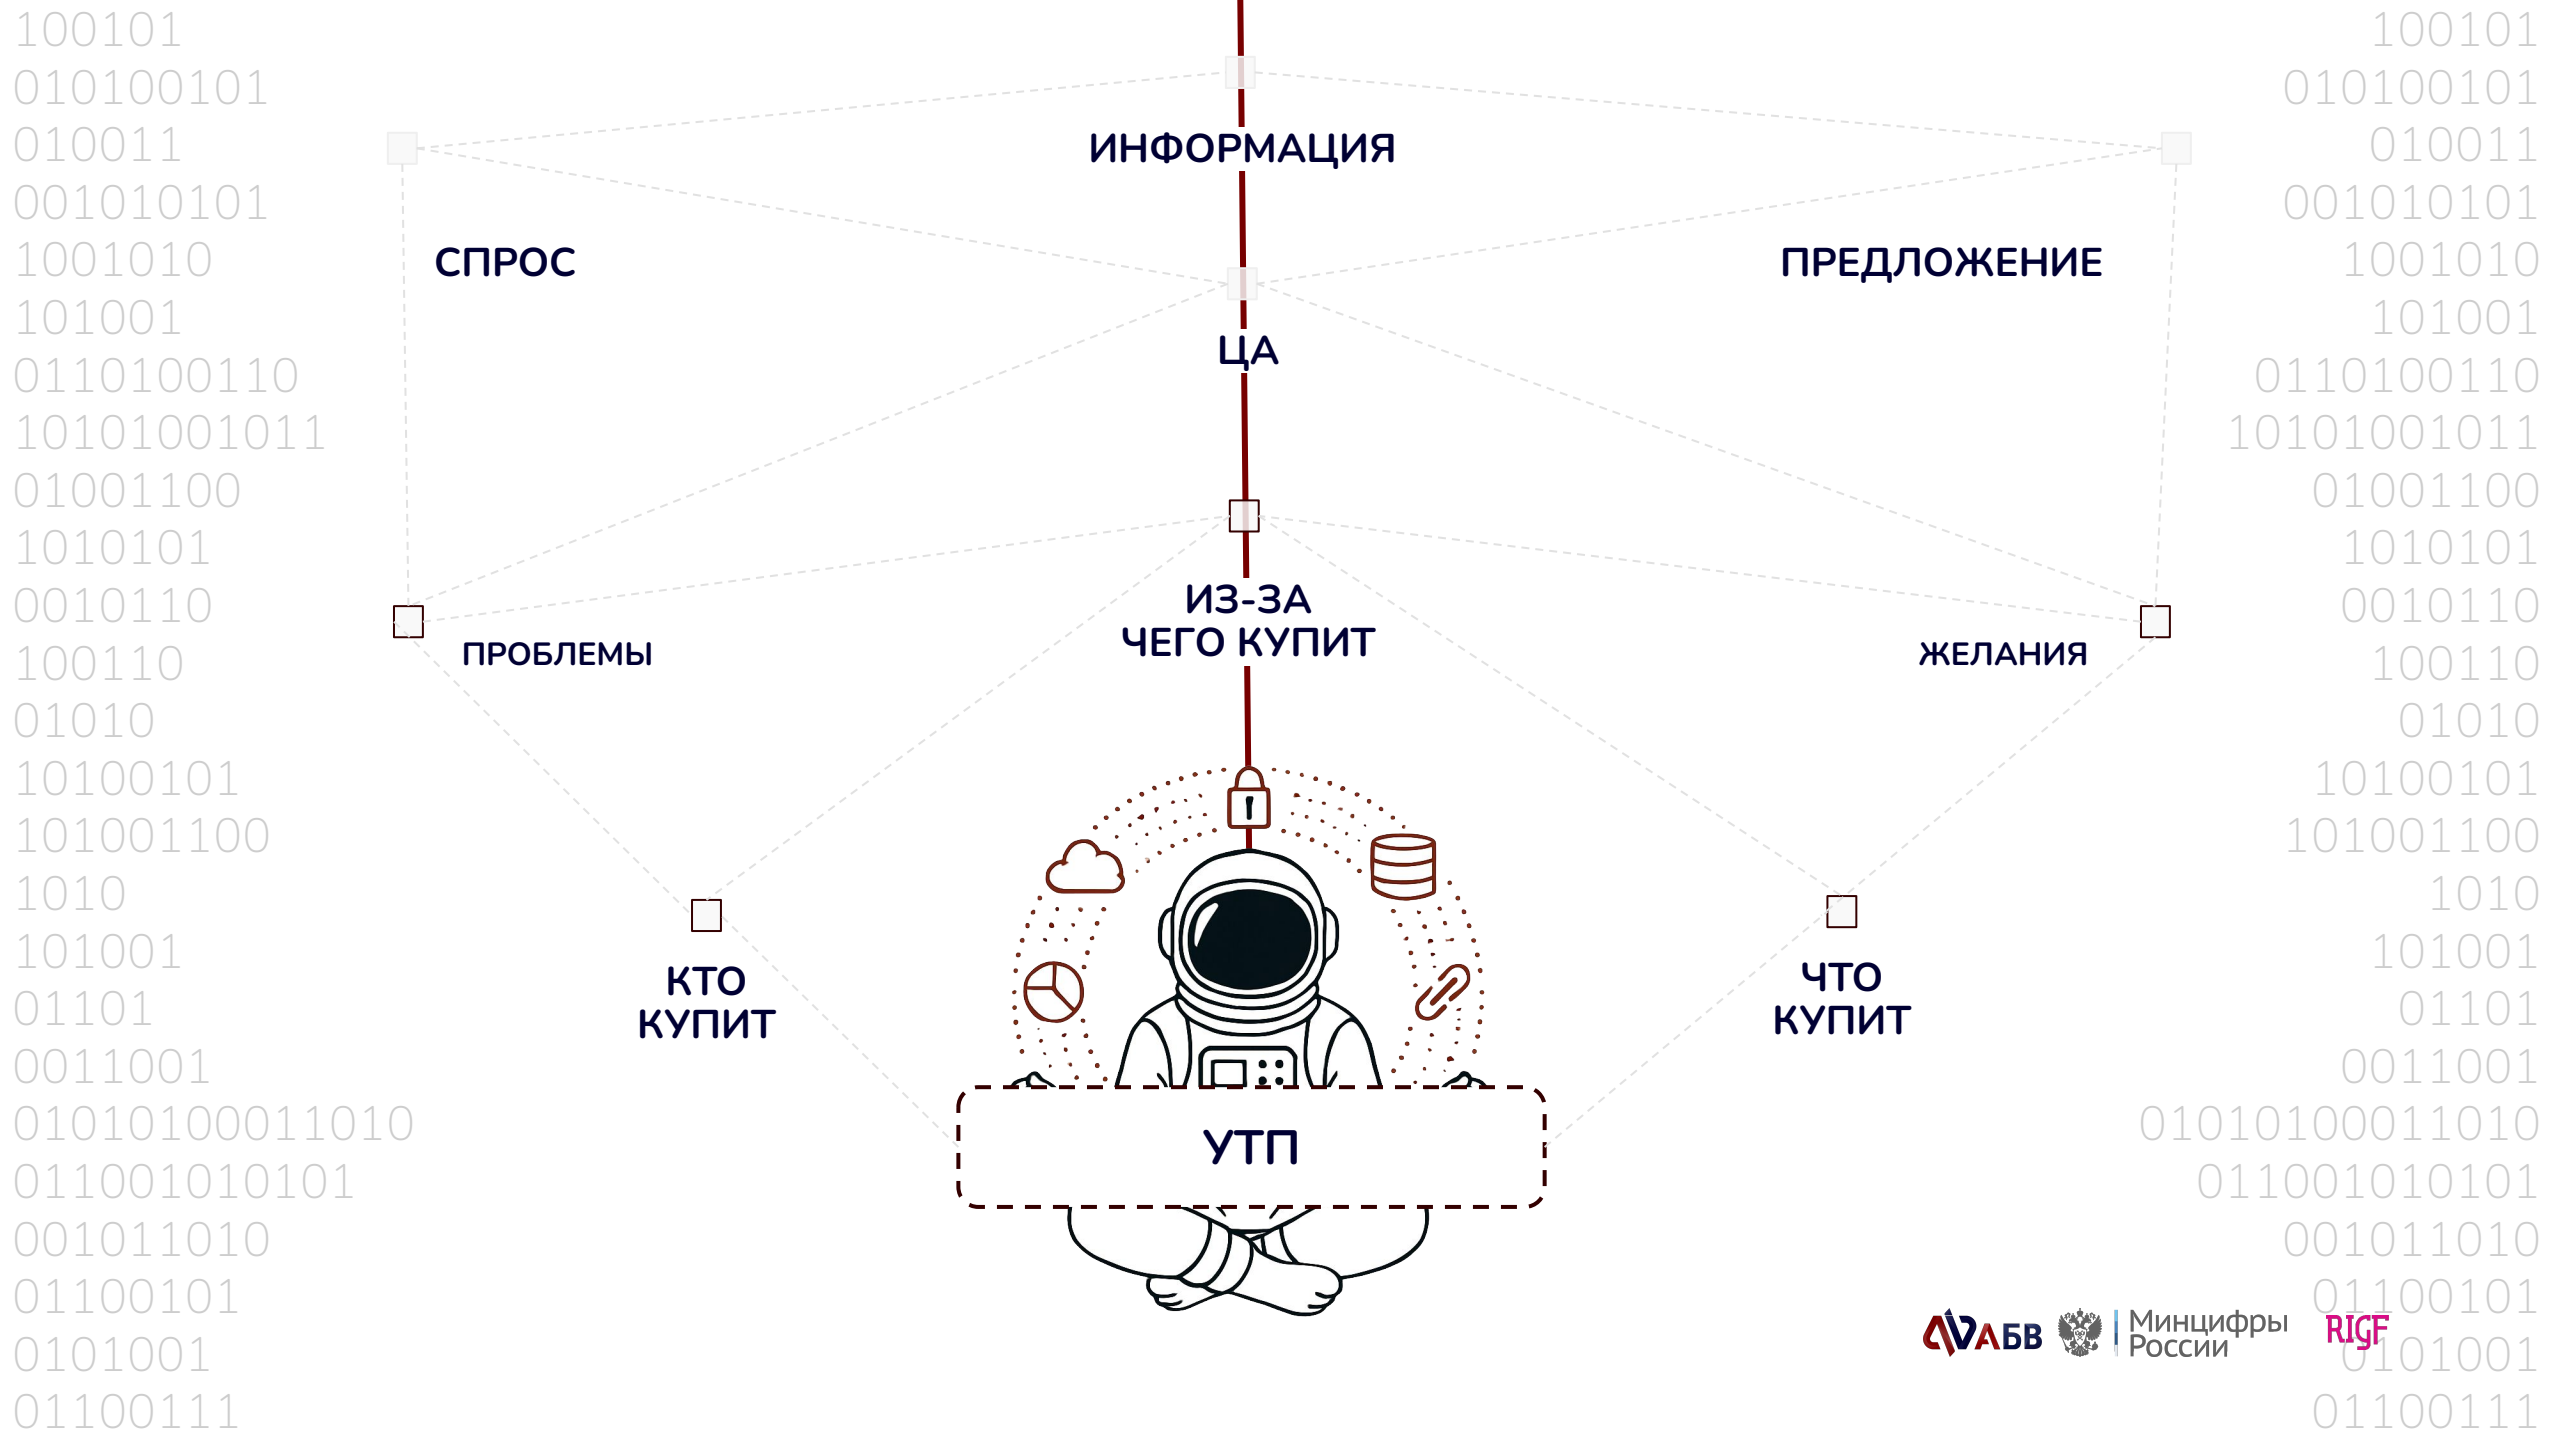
100101
010100101
010011
001010101
1001010
101001
0110100110
10101001011
01001100
1010101
0010110
100110
01010
10100101
101001100
1010
101001
01101
0011001
01010100011010
011001010101
001011010
01100101
0101001
01100111

ИНФОРМАЦИЯ

СПРОС

ПРЕДЛОЖЕНИЕ

ЦА

ИЗ-ЗА ЧЕГО КУПИТ

ПРОБЛЕМЫ

ЖЕЛАНИЯ

КТО КУПИТ

ЧТО КУПИТ

УТП

100101
010100101
010011
001010101
1001010
101001
0110100110
10101001011
01001100
1010101
0010110
100110
01010
10100101
101001100
1010
101001
01101
0011001
01010100011010
011001010101
001011010
01100101
0101001
01100111

АБВ Минцифры России RIGF